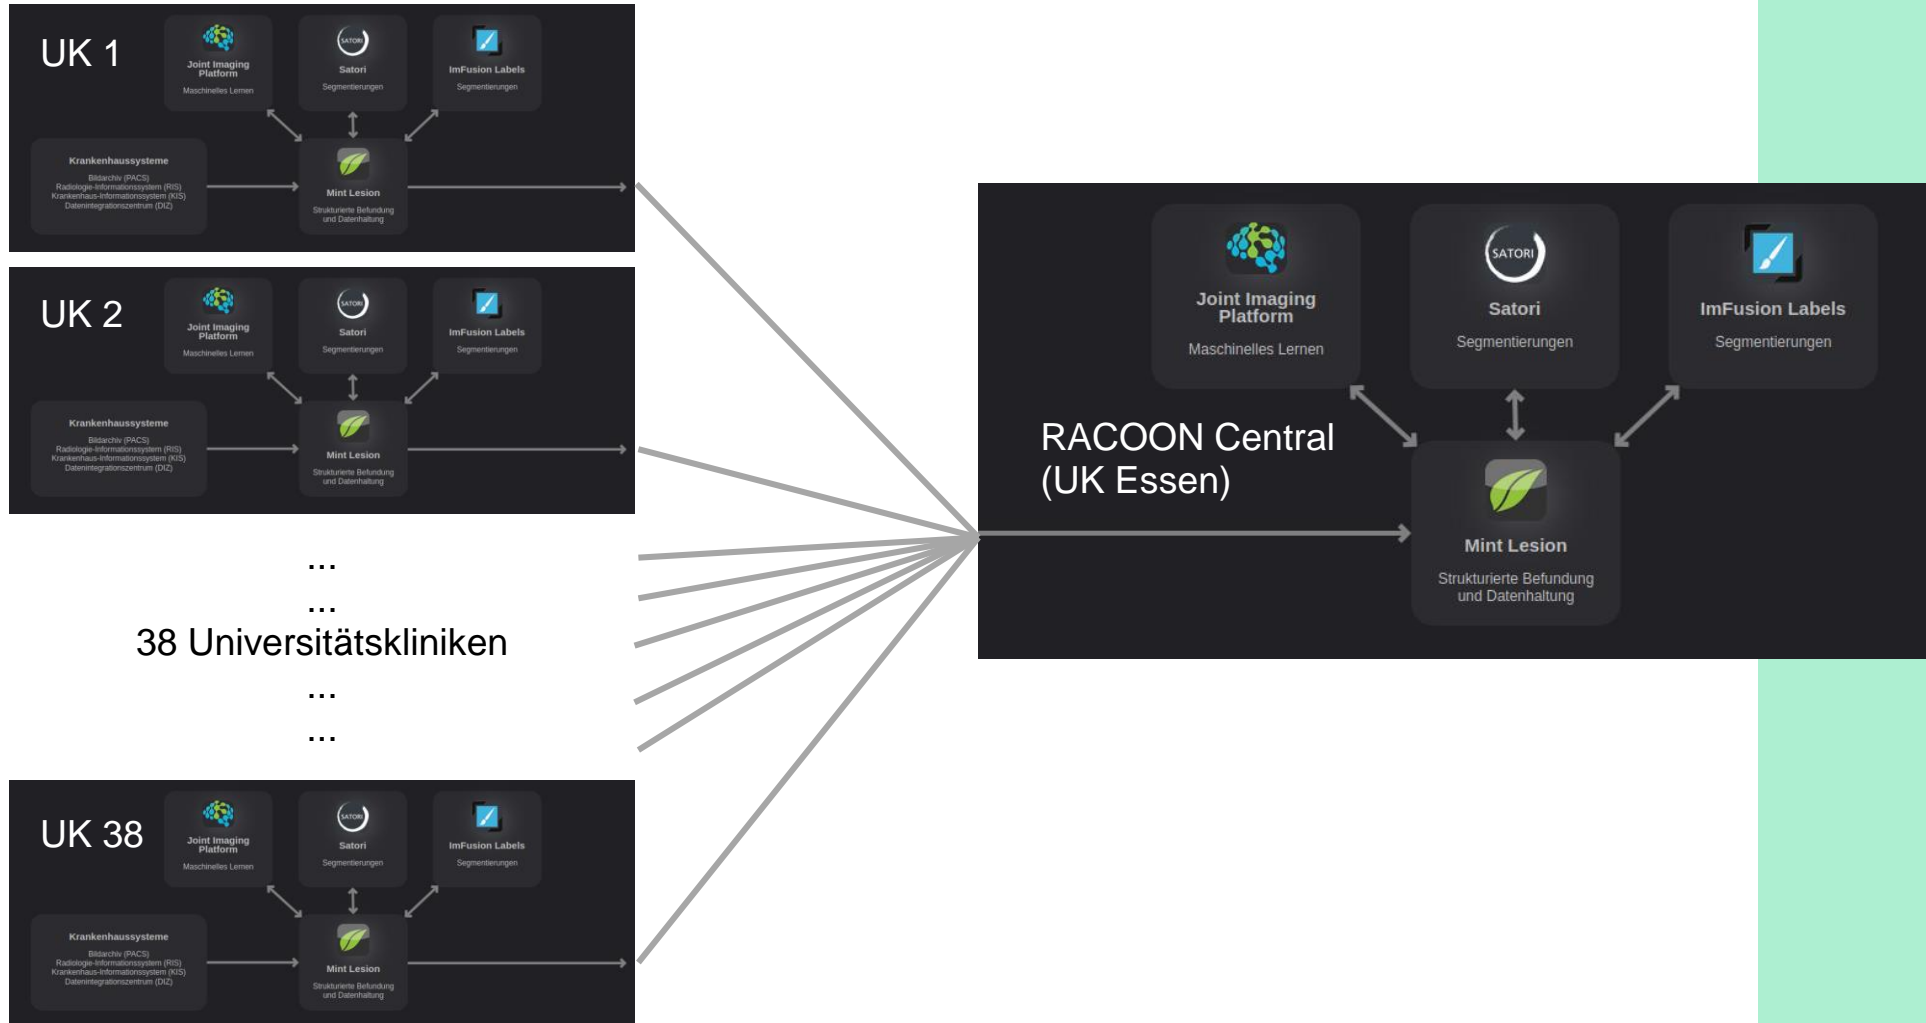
UK 1

Joint Imaging Platform
Maschinelles Lernen

SATORI
Satori
Segmentierungen

ImFusion Labels
Segmentierungen

Krankenhaussysteme
Bildarchiv (PACS)
Radiologie-Informationssystem (RIS)
Krankenhaus-Informationssystem (KIS)
Datenintegrationszentrum (DIZ)

Mint Lesion
Strukturierte Befundung und Datenhaltung

UK 2

Joint Imaging Platform
Maschinelles Lernen

SATORI
Satori
Segmentierungen

ImFusion Labels
Segmentierungen

Krankenhaussysteme
Bildarchiv (PACS)
Radiologie-Informationssystem (RIS)
Krankenhaus-Informationssystem (KIS)
Datenintegrationszentrum (DIZ)

Mint Lesion
Strukturierte Befundung und Datenhaltung

...
...
38 Universitätskliniken
...
...

UK 38

Joint Imaging Platform
Maschinelles Lernen

SATORI
Satori
Segmentierungen

ImFusion Labels
Segmentierungen

Krankenhaussysteme
Bildarchiv (PACS)
Radiologie-Informationssystem (RIS)
Krankenhaus-Informationssystem (KIS)
Datenintegrationszentrum (DIZ)

Mint Lesion
Strukturierte Befundung und Datenhaltung

Joint Imaging Platform
Maschinelles Lernen

SATORI
Satori
Segmentierungen

ImFusion Labels
Segmentierungen

RACOON Central
(UK Essen)

Mint Lesion
Strukturierte Befundung und Datenhaltung